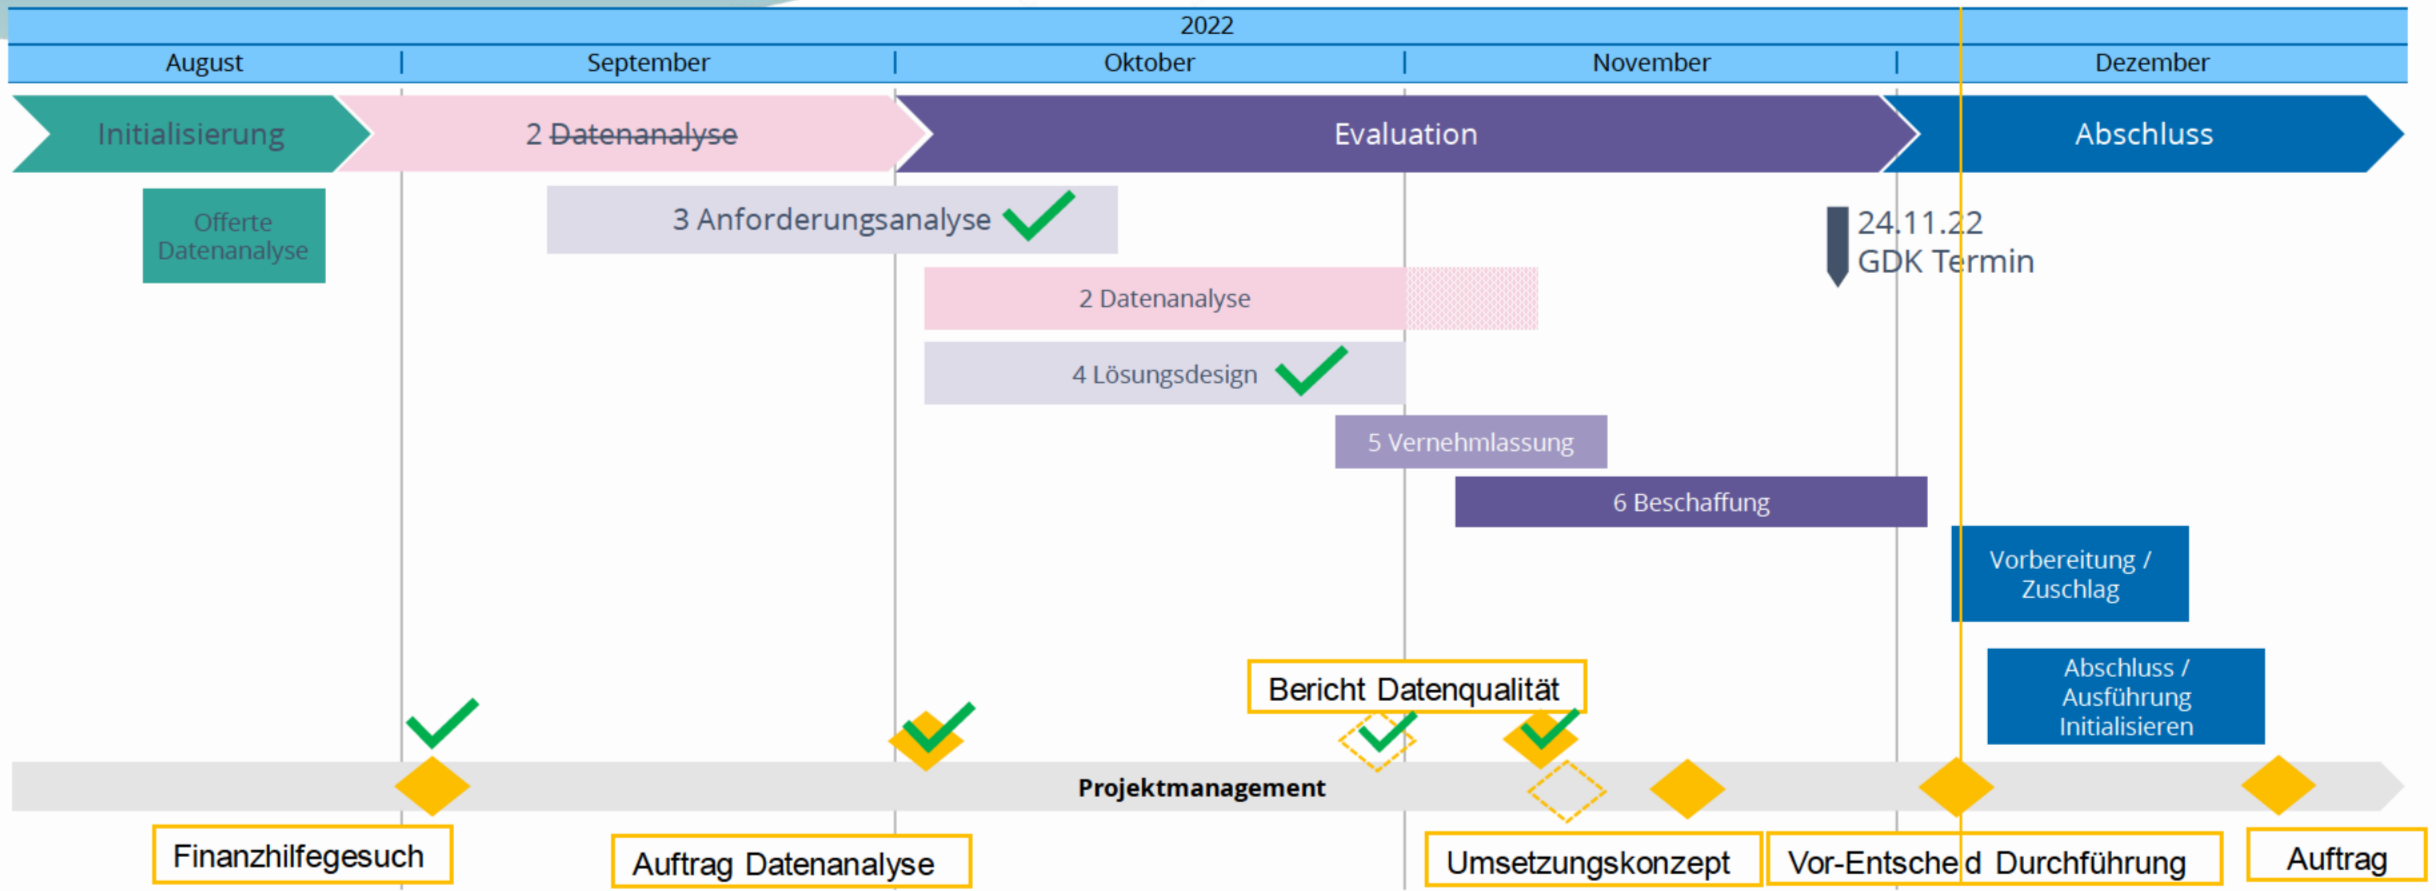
2022

| August | September | Oktober | November | Dezember |
|---|---|---|---|---|

Initialisierung

2 ~~Datenanalyse~~

Evaluation

Abschluss

Offerte Datenanalyse

3 Anforderungsanalyse

24.11.22
GDK Termin

2 Datenanalyse

4 Lösungsdesign

5 Vernehmlassung

6 Beschaffung

Vorbereitung / Zuschlag

Abschluss / Ausführung Initialisieren

Bericht Datenqualität

Projektmanagement

Finanzhilfegesuch

Auftrag Datenanalyse

Umsetzungskonzept

Vor-Entsche d Durchführung

Auftrag